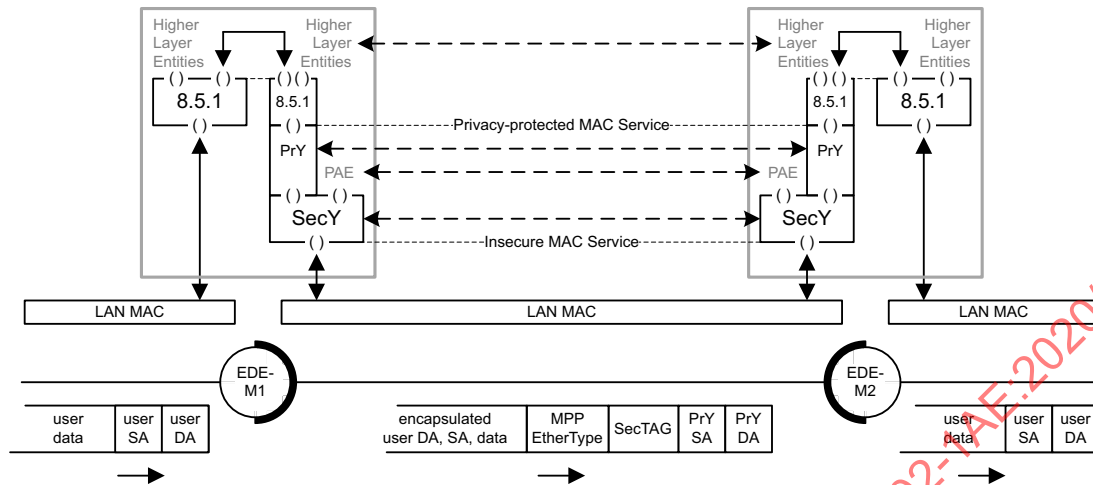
Higher Layer Entities
Higher Layer Entities
( ) ( ) ( )( )
8.5.1
( )
8.5.1
( )
PrY
PAE
( ) ( )
SecY
( )

Higher Layer Entities
Higher Layer Entities
( )( ) ( )
8.5.1
8.5.1
( ) ( )
PrY
PAE
( ) ( )
SecY
( )

Privacy-protected MAC Service
Insecure MAC Service

LAN MAC
LAN MAC
LAN MAC

EDE-M1
EDE-M2

| user data | user SA | user DA |
|---|---|---|

| encapsulated user DA, SA, data | MPP EtherType | SecTAG | PrY SA | PrY DA |
|---|---|---|---|---|

| user data | user SA | user DA |
|---|---|---|

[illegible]2-IAE:2020